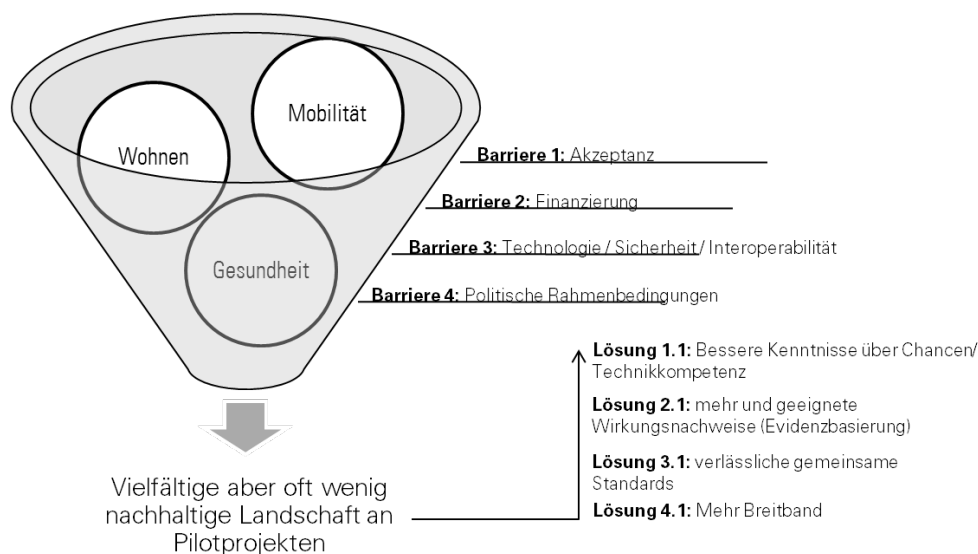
Mobilität

Wohnen

Gesundheit

**Barriere 1:** Akzeptanz

**Barriere 2:** Finanzierung

**Barriere 3:** Technologie / Sicherheit / Interoperabilität

**Barriere 4:** Politische Rahmenbedingungen

**Lösung 1.1:** Bessere Kenntnisse über Chancen/ Technikkompetenz

**Lösung 2.1:** mehr und geeignete Wirkungsnachweise (Evidenzbasierung)

**Lösung 3.1:** verlässliche gemeinsame Standards

**Lösung 4.1:** Mehr Breitband

Vielfältige aber oft wenig nachhaltige Landschaft an Pilotprojekten